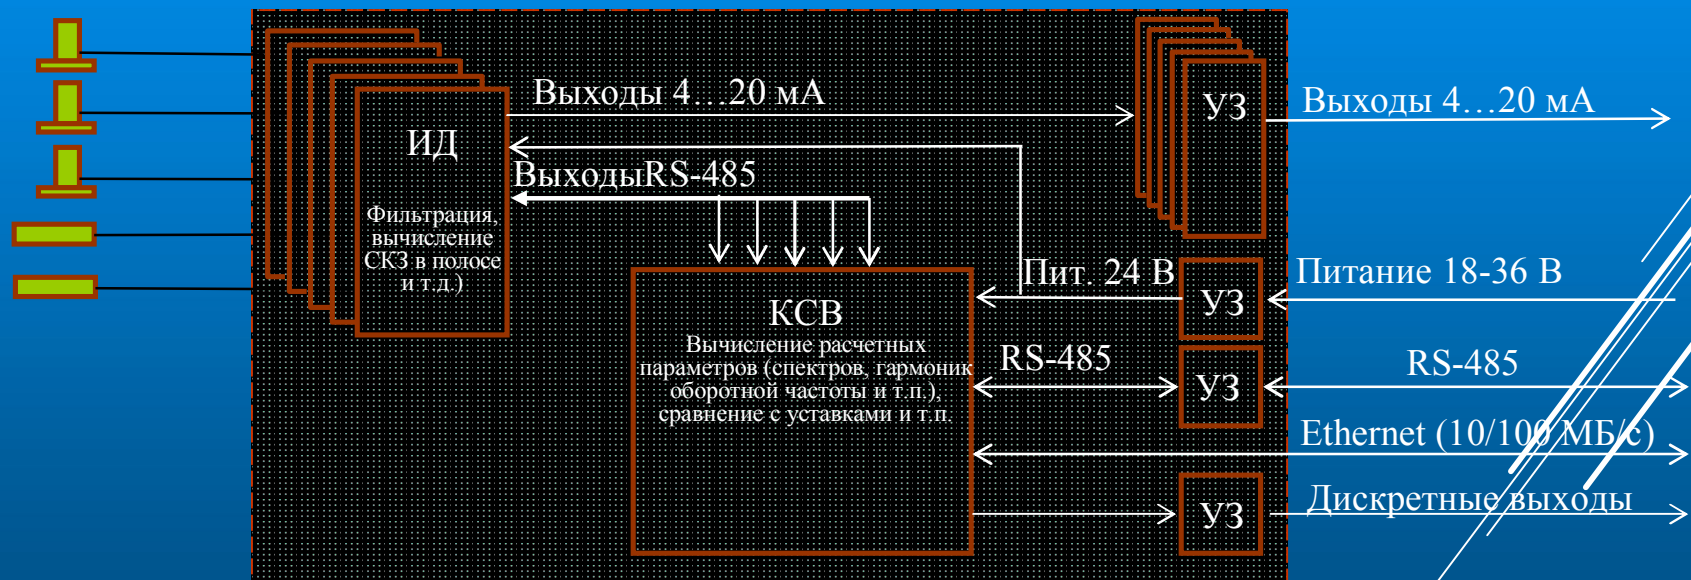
Выходы 4…20 мА

ИД

Фильтрация, вычисление СКЗ в полосе и т.д.)

ВыходыRS-485

УЗ

Выходы 4…20 мА

Пит. 24 В

УЗ

Питание 18-36 В

КСВ

Вычисление расчетных параметров (спектров, гармоник оборотной частоты и т.п.), сравнение с уставками и т.п.

RS-485

УЗ

RS-485

Ethernet (10/100 МБ/с)

УЗ

Дискретные выходы